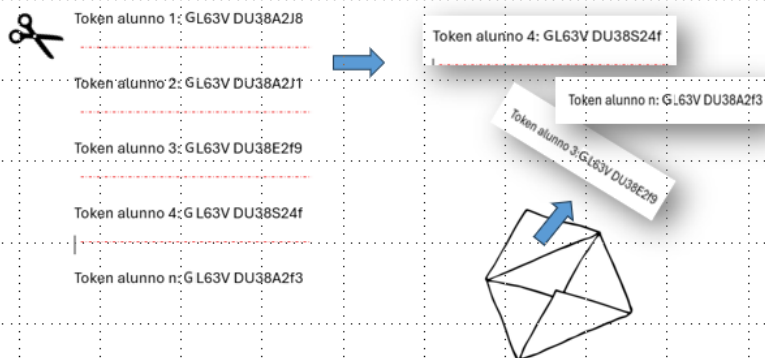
Token alunno 1: GL63V DU38A2J8

Token alunno 2: GL63V DU38A2J1

Token alunno 3: GL63V DU38E2f9

Token alunno 4: GL63V DU38S24f

Token alunno n: GL63V DU38A2f3

Token alunno 4: GL63V DU38S24f

Token alunno n: GL63V DU38A2f3

Token alunno 3: GL63V DU38E2f9